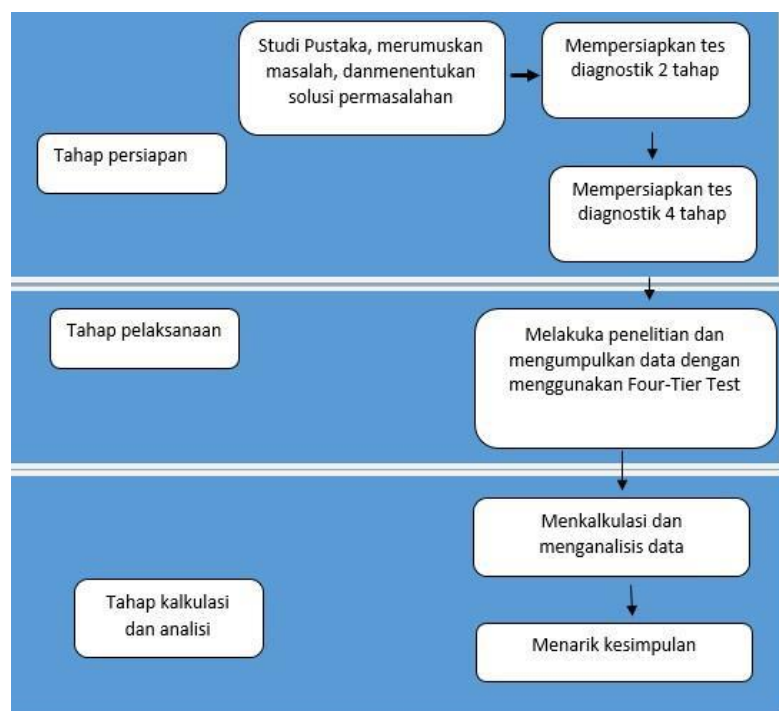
Studi Pustaka, merumuskan masalah, danmenentukan solusi permasalahan

Mempersiapkan tes diagnostik 2 tahap

Tahap persiapan

Mempersiapkan tes diagnostik 4 tahap

Tahap pelaksanaan

Melakuka penelitian dan mengumpulkan data dengan menggunakan Four-Tier Test

Menkalkulasi dan menganalisis data

Tahap kalkulasi dan analisi

Menarik kesimpulan